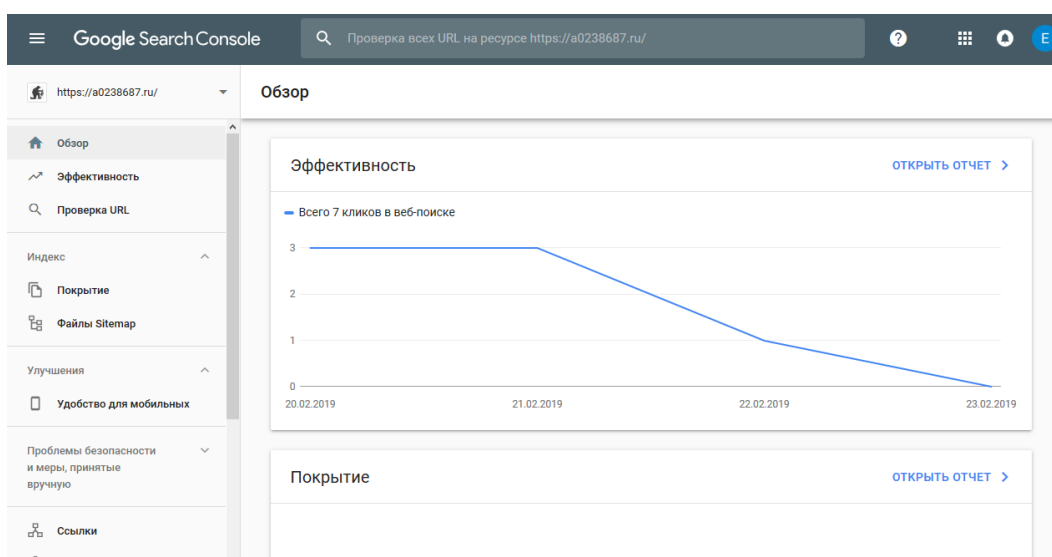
Google Search Console

Проверка всех URL на ресурсе https://a0238687.ru/

E

https://a0238687.ru/

Обзор

Обзор

Эффективность

Проверка URL

Индекс

Покрытие

Файлы Sitemap

Улучшения

Удобство для мобильных

Проблемы безопасности и меры, принятые вручную

Ссылки

Эффективность

ОТКРЫТЬ ОТЧЕТ

Всего 7 кликов в веб-поиске

3
2
1
0

20.02.2019
21.02.2019
22.02.2019
23.02.2019

Покрытие

ОТКРЫТЬ ОТЧЕТ